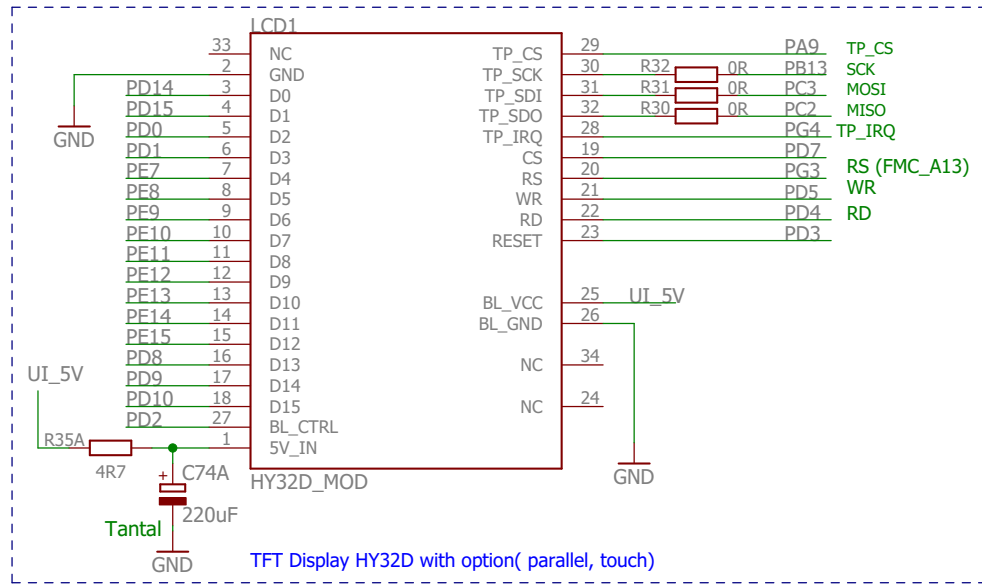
LCD1

| Net | Pin | Signal |
|---|---|---|
| | 33 | NC |
| GND | 2 | GND |
| PD14 | 3 | D0 |
| PD15 | 4 | D1 |
| PD0 | 5 | D2 |
| PD1 | 6 | D3 |
| PE7 | 7 | D4 |
| PE8 | 8 | D5 |
| PE9 | 9 | D6 |
| PE10 | 10 | D7 |
| PE11 | 11 | D8 |
| PE12 | 12 | D9 |
| PE13 | 13 | D10 |
| PE14 | 14 | D11 |
| PE15 | 15 | D12 |
| PD8 | 16 | D13 |
| PD9 | 17 | D14 |
| PD10 | 18 | D15 |
| PD2 | 27 | BL_CTRL |
| | 1 | 5V_IN |

| Signal | Pin | Resistor | Net | Label |
|---|---|---|---|---|
| TP_CS | 29 | | PA9 | TP_CS |
| TP_SCK | 30 | R32 0R | PB13 | SCK |
| TP_SDI | 31 | R31 0R | PC3 | MOSI |
| TP_SDO | 32 | R30 0R | PC2 | MISO |
| TP_IRQ | 28 | | PG4 | TP_IRQ |
| CS | 19 | | PD7 | |
| RS | 20 | | PG3 | RS (FMC_A13) |
| WR | 21 | | PD5 | WR |
| RD | 22 | | PD4 | RD |
| RESET | 23 | | PD3 | |
| BL_VCC | 25 | | UI_5V | |
| BL_GND | 26 | | GND | |
| NC | 34 | | | |
| NC | 24 | | | |

UI_5V
R35A
4R7
+
C74A
220uF
Tantal
GND
HY32D_MOD

TFT Display HY32D with option( parallel, touch)